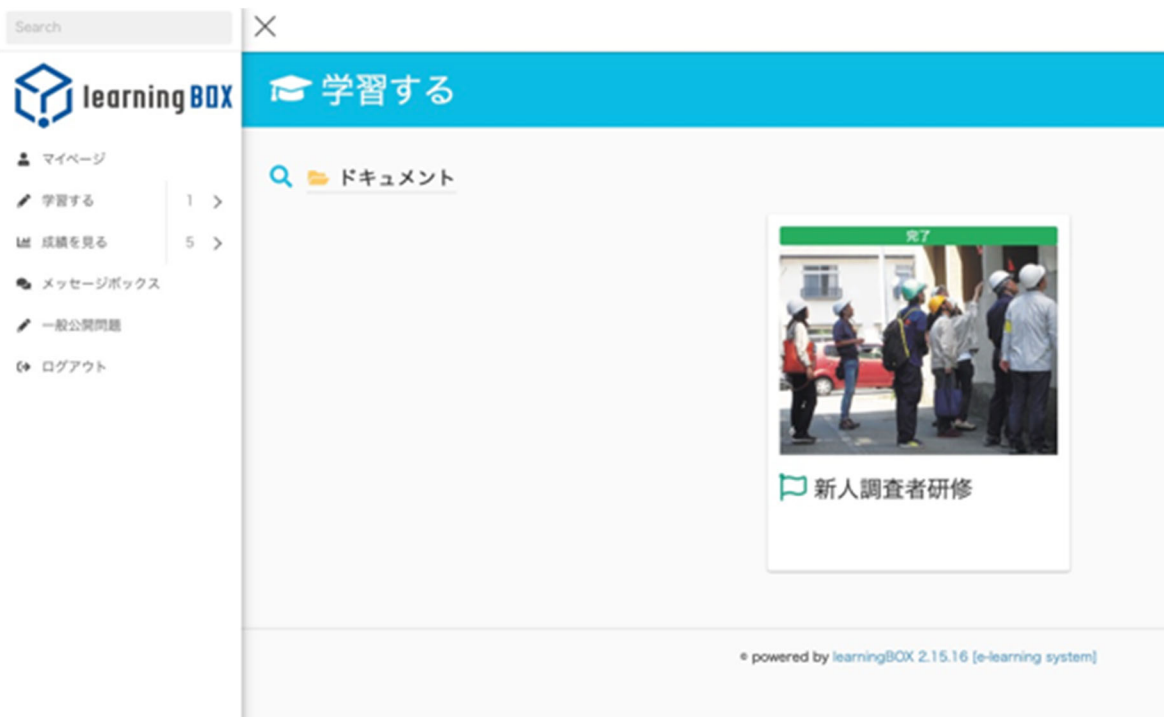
Search

learningBOX

マイページ

学習する 1 >

成績を見る 5 >

メッセージボックス

一般公開問題

ログアウト

×

学習する

ドキュメント

完了

新人調査者研修

© powered by learningBOX 2.15.16 [e-learning system]